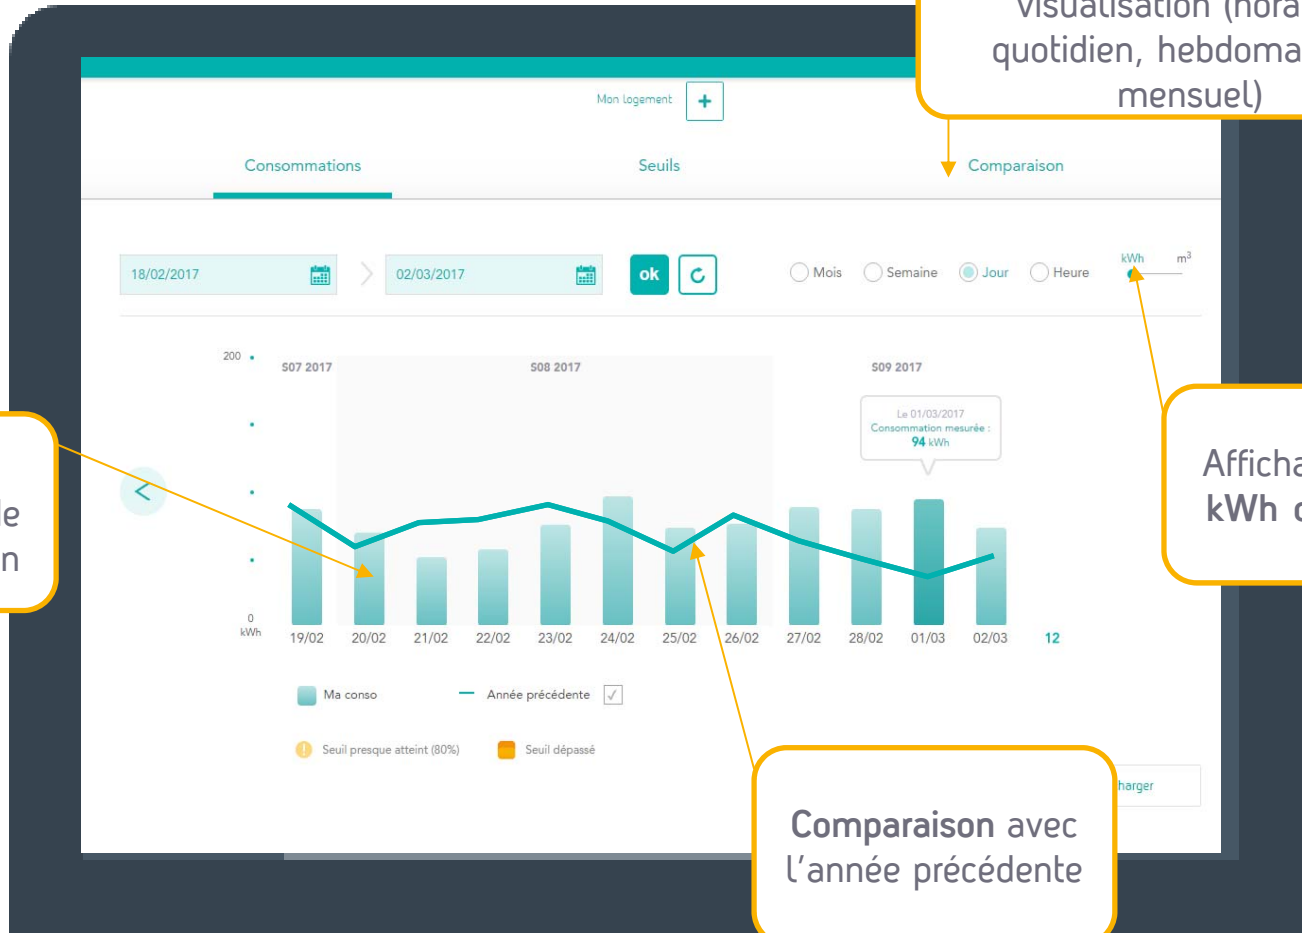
visualisation (hora quotidien, hebdoma mensuel)

Mon logement +

Consommations

Seuils

Comparaison

18/02/2017

02/03/2017

ok

Mois Semaine Jour Heure

kWh $m^3$

200

0 kWh

S07 2017

S08 2017

S09 2017

Le 01/03/2017 Consommation mesurée : 94 kWh

19/02 20/02 21/02 22/02 23/02 24/02 25/02 26/02 27/02 28/02 01/03 02/03 12

Ma conso

Année précédente

Seuil presque atteint (80%)

Seuil dépassé

harger

le n

Afficha kWh c

**Comparaison** avec l'année précédente